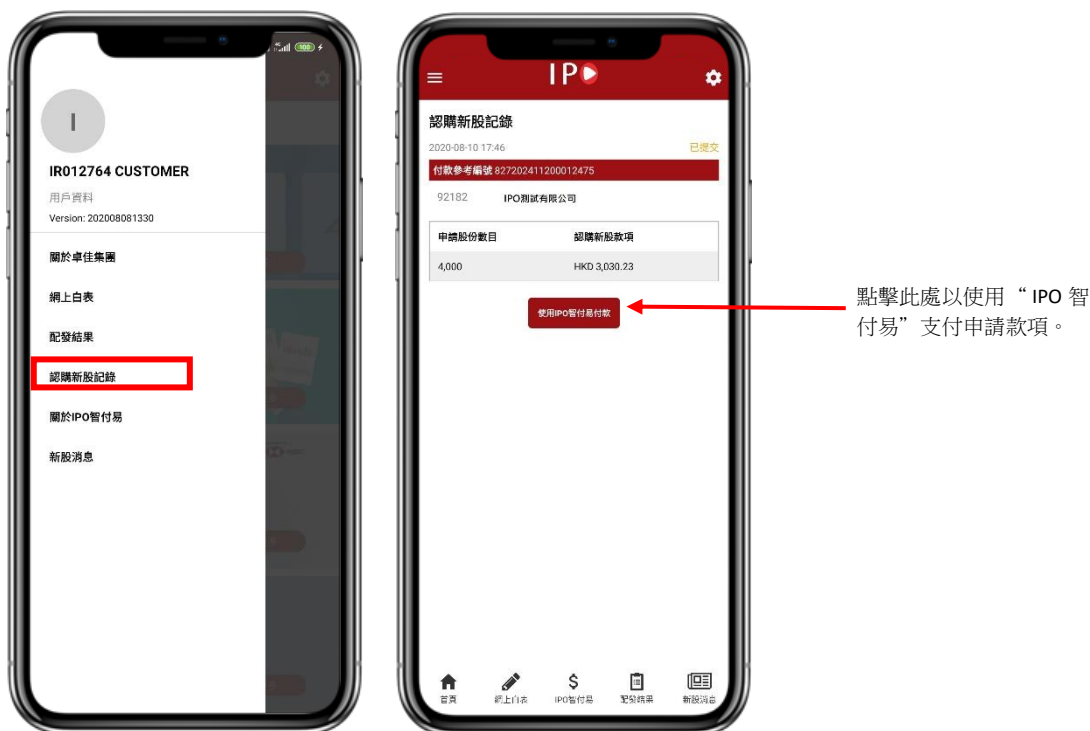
I

IR012764 CUSTOMER

用戶資料

Version: 202008081330

關於卓佳集團

網上白表

配發結果

認購新股記錄

關於IPO智付易

新股消息

IPO

認購新股記錄

2020-08-10 17:46

已提交

付款參考編號 827202411200012475

92182 IPO測試有限公司

| 申請股份數目 | 認購新股款項 |
|---|---|
| 4,000 | HKD 3,030.23 |

使用IPO智付易付款

首頁 網上白表 IPO智付易 配發結果 新股消息

點擊此處以使用“ IPO 智付易”支付申請款項。